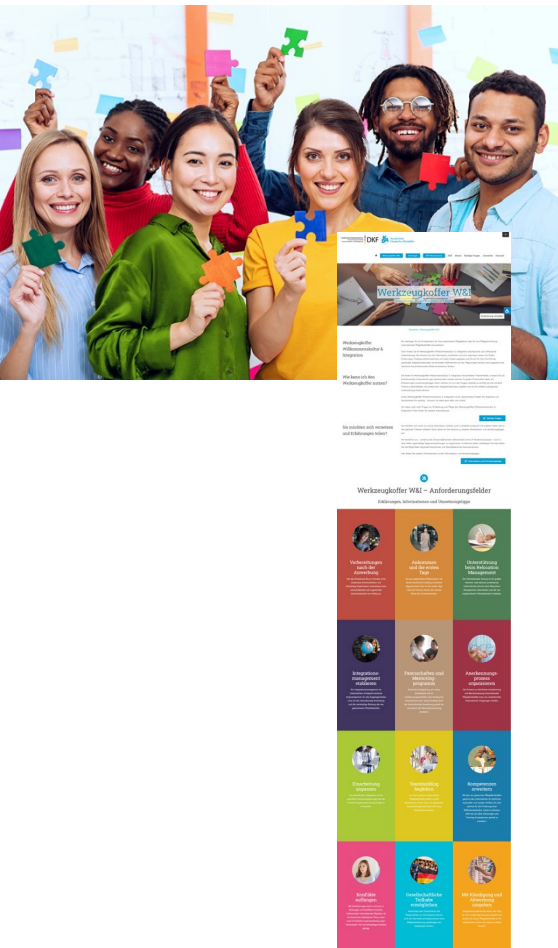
DKF

Werkzeugkoffer W&I

Werkzeugkoffer Willkommenskultur & Integration

Wie kann ich den Werkzeugkoffer nutzen?

Sie möchten sich vernetzen und Erfahrungen teilen?

Werkzeugkoffer W&I – Anforderungsfelder

Erklärungen, Informationen und Umsetzungstipps

Vorbereitungen nach der Anwerbung

Ankommen und die ersten Tage

Unterstützung beim Relocation Management

Integrationsmanagement etablieren

Patenschaften und Mentoring begründen

Anerkennungsprozess organisieren

Einarbeitung umsetzen

Sprachförderung begleiten

Kompetenzen erweitern

Konflikte auflösen

Gesellschaftliche Teilhabe ermöglichen

Mit Kündigung und Abwerbung umgehen